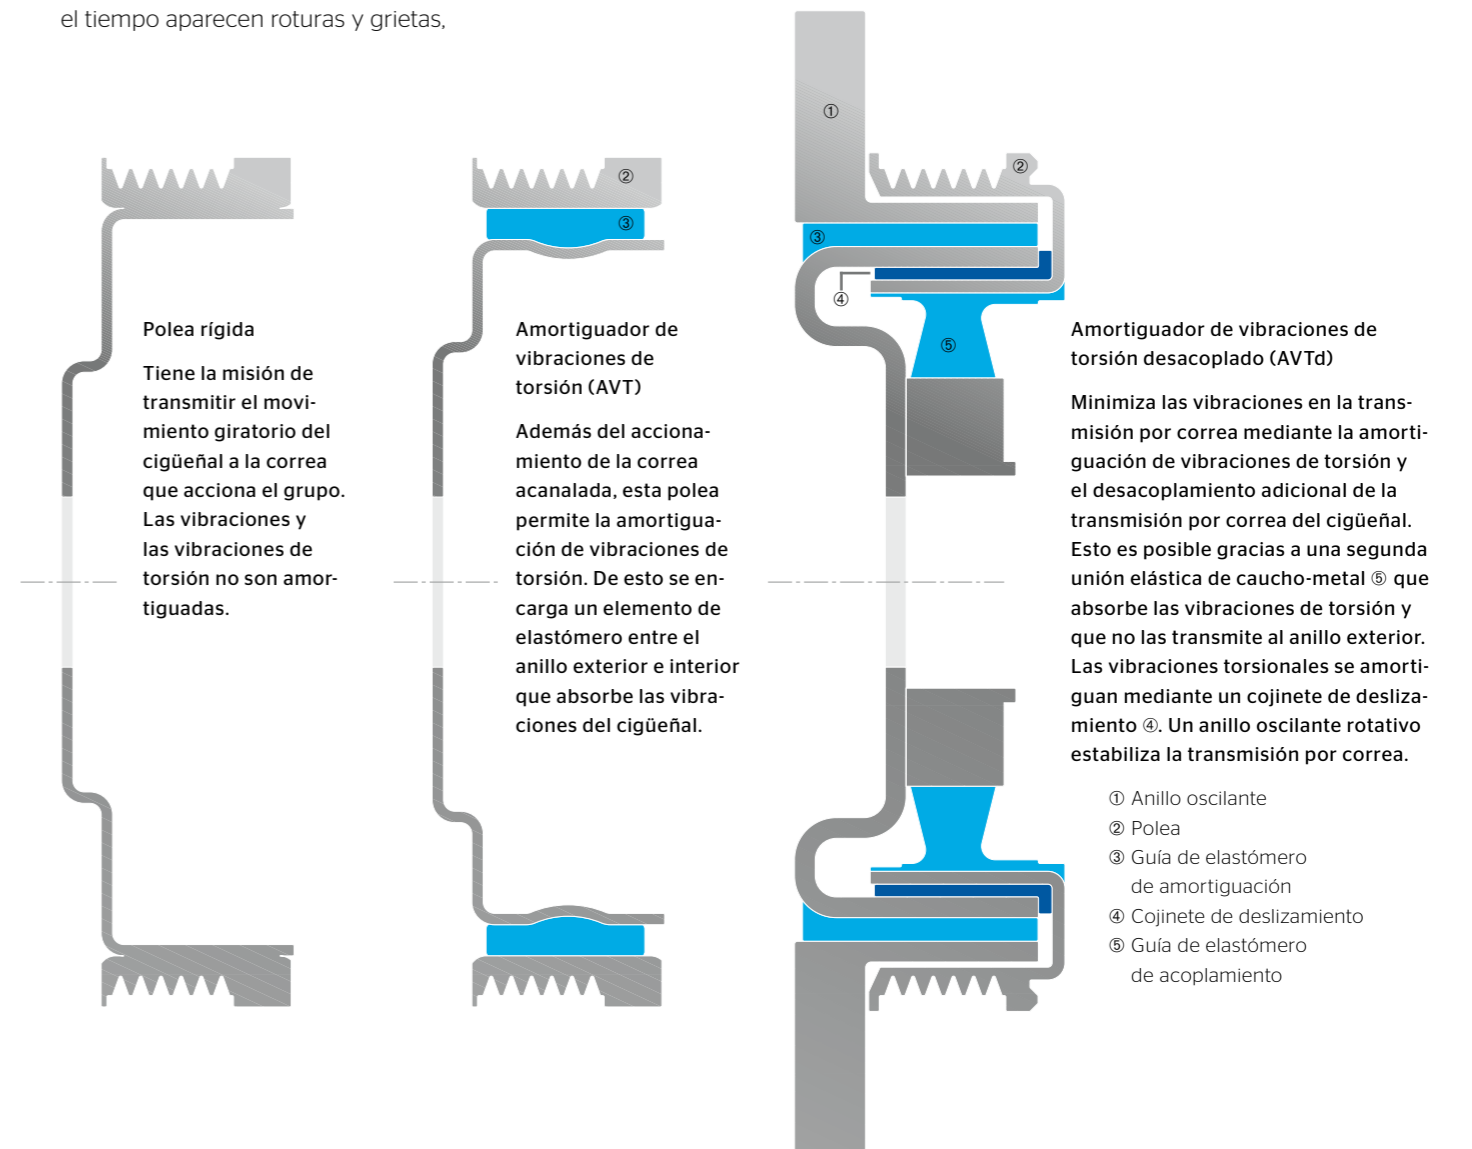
el tiempo aparecen roturas y grietas,

Polea rígida

Tiene la misión de transmitir el movimiento giratorio del cigüeñal a la correa que acciona el grupo. Las vibraciones y las vibraciones de torsión no son amortiguadas.

②

③

Amortiguador de vibraciones de torsión (AVT)

Además del accionamiento de la correa acanalada, esta polea permite la amortiguación de vibraciones de torsión. De esto se encarga un elemento de elastómero entre el anillo exterior e interior que absorbe las vibraciones del cigüeñal.

①

②

③

④

⑤

Amortiguador de vibraciones de torsión desacoplado (AVTd)

Minimiza las vibraciones en la transmisión por correa mediante la amortiguación de vibraciones de torsión y el desacoplamiento adicional de la transmisión por correa del cigüeñal. Esto es posible gracias a una segunda unión elástica de caucho-metal ⑤ que absorbe las vibraciones de torsión y que no las transmite al anillo exterior. Las vibraciones torsionales se amortiguan mediante un cojinete de deslizamiento ④. Un anillo oscilante rotativo estabiliza la transmisión por correa.

① Anillo oscilante
② Polea
③ Guía de elastómero de amortiguación
④ Cojinete de deslizamiento
⑤ Guía de elastómero de acoplamiento